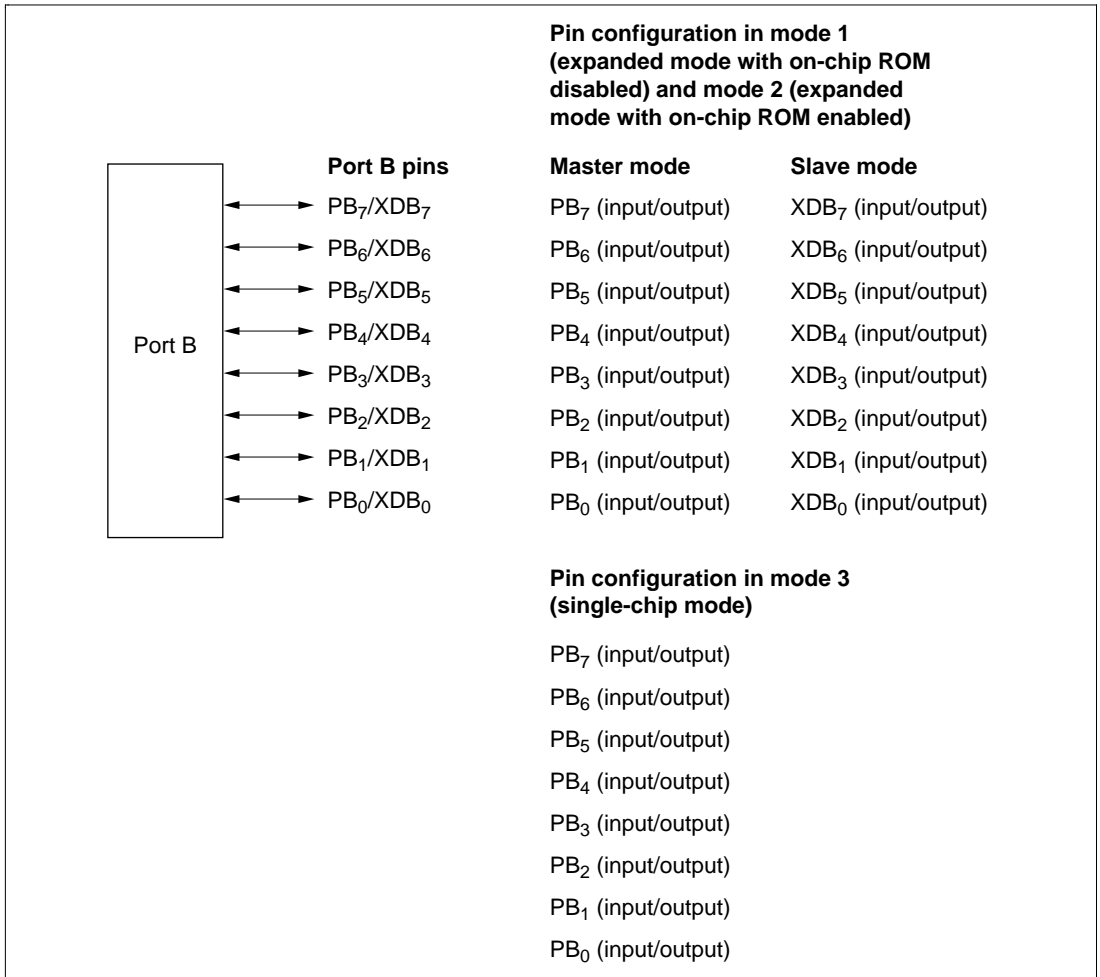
Pin configuration in mode 1 (expanded mode with on-chip ROM disabled) and mode 2 (expanded mode with on-chip ROM enabled)

Port B

| Port B pins | Master mode | Slave mode |
|---|---|---|
| $PB_7/XDB_7$ | $PB_7$ (input/output) | $XDB_7$ (input/output) |
| $PB_6/XDB_6$ | $PB_6$ (input/output) | $XDB_6$ (input/output) |
| $PB_5/XDB_5$ | $PB_5$ (input/output) | $XDB_5$ (input/output) |
| $PB_4/XDB_4$ | $PB_4$ (input/output) | $XDB_4$ (input/output) |
| $PB_3/XDB_3$ | $PB_3$ (input/output) | $XDB_3$ (input/output) |
| $PB_2/XDB_2$ | $PB_2$ (input/output) | $XDB_2$ (input/output) |
| $PB_1/XDB_1$ | $PB_1$ (input/output) | $XDB_1$ (input/output) |
| $PB_0/XDB_0$ | $PB_0$ (input/output) | $XDB_0$ (input/output) |

Pin configuration in mode 3 (single-chip mode)

$PB_7$ (input/output)

$PB_6$ (input/output)

$PB_5$ (input/output)

$PB_4$ (input/output)

$PB_3$ (input/output)

$PB_2$ (input/output)

$PB_1$ (input/output)

$PB_0$ (input/output)